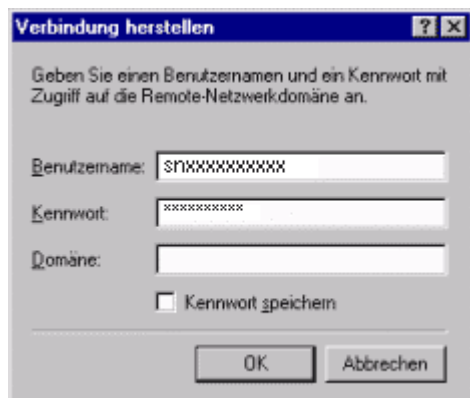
Verbindung herstellen

?

X

Geben Sie einen Benutzernamen und ein Kennwort mit Zugriff auf die Remote-Netzwerkdomäne an.

Benutzername: snxxxxxxxxxx

Kennwort: **********

Domäne:

Kennwort speichern

OK

Abbrechen